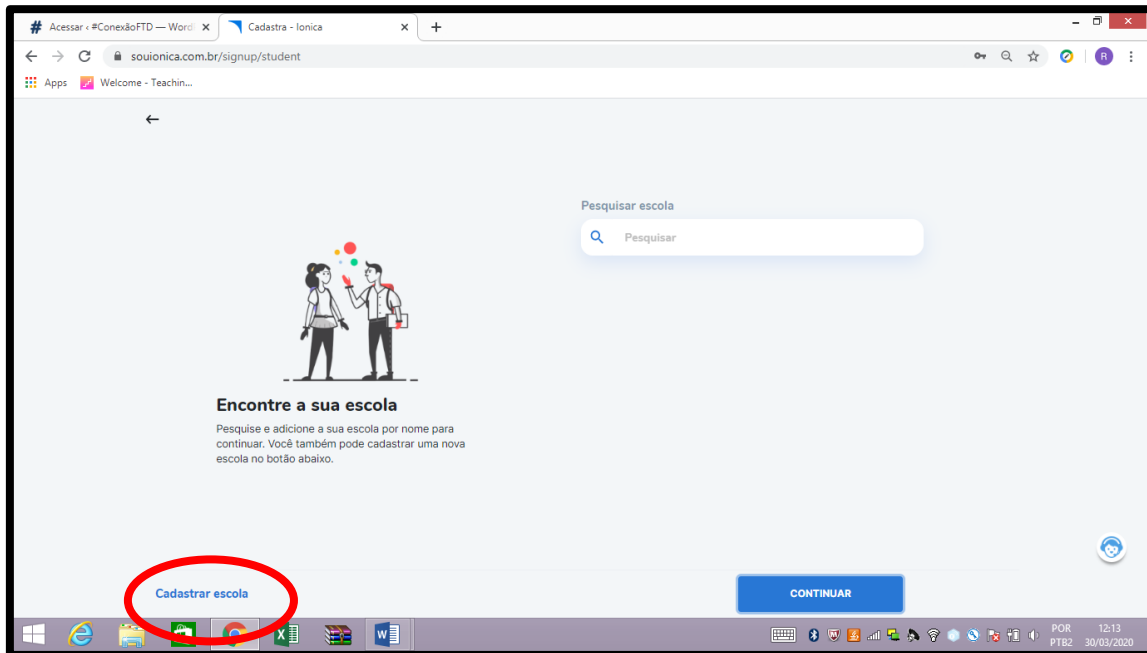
Acessar ‹ #ConexãoFTD — Word ×
Cadastra - Ionica ×
+

souionica.com.br/signup/student

Apps
Welcome - Teachin...

←

Pesquisar escola

Pesquisar

Encontre a sua escola

Pesquise e adicione a sua escola por nome para continuar. Você também pode cadastrar uma nova escola no botão abaixo.

Cadastrar escola

CONTINUAR

POR
PTB2
12:13
30/03/2020